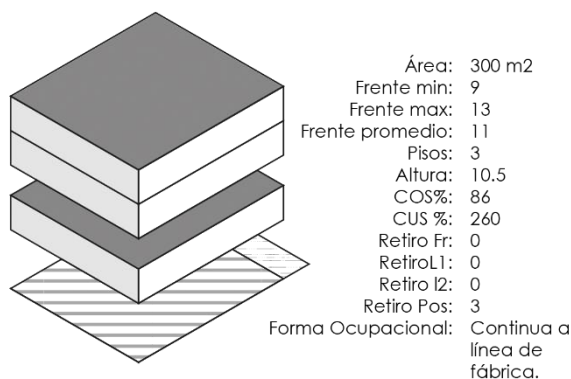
| | |
|---|---|
| Área: | 300 m2 |
| Frente min: | 9 |
| Frente max: | 13 |
| Frente promedio: | 11 |
| Pisos: | 3 |
| Altura: | 10.5 |
| COS%: | 86 |
| CUS %: | 260 |
| Retiro Fr: | 0 |
| RetiroL1: | 0 |
| Retiro l2: | 0 |
| Retiro Pos: | 3 |
| Forma Ocupacional: | Continua a línea de fábrica. |